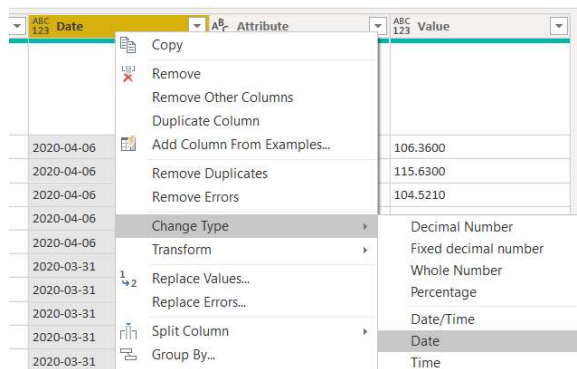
ABC 123 Date
ABC Attribute
ABC 123 Value

Copy
Remove
Remove Other Columns
Duplicate Column
Add Column From Examples...
Remove Duplicates
Remove Errors
Change Type
Transform
Replace Values...
Replace Errors...
Split Column
Group By...

2020-04-06
2020-04-06
2020-04-06
2020-04-06
2020-04-06
2020-03-31
2020-03-31
2020-03-31
2020-03-31
2020-03-31

106.3600
115.6300
104.5210

Decimal Number
Fixed decimal number
Whole Number
Percentage
Date/Time
Date
Time